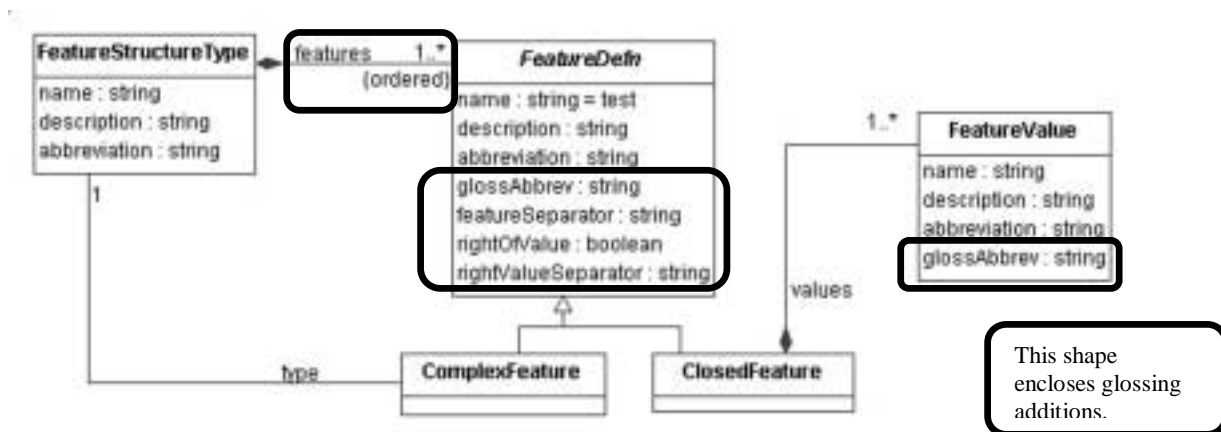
FeatureStructureType
name : string
description : string
abbreviation : string

1

features 1..*
(ordered)

FeatureDefn
name : string = test
description : string
abbreviation : string
glossAbbrev : string
featureSeparator : string
rightOfValue : boolean
rightValueSeparator : string

1..*

FeatureValue
name : string
description : string
abbreviation : string
glossAbbrev : string

values

type

ComplexFeature

ClosedFeature

This shape encloses glossing additions.